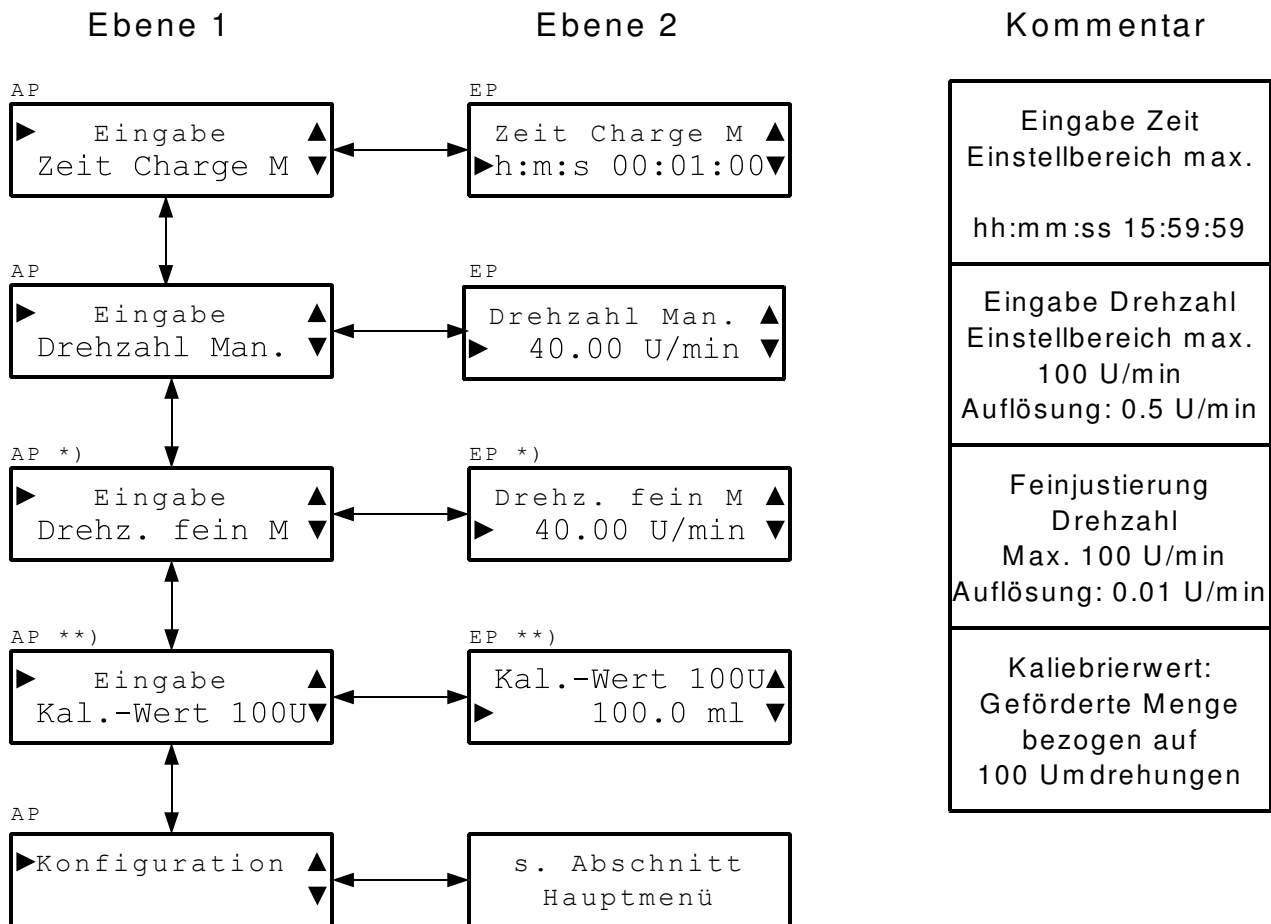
Ebene 1

Ebene 2

Kommentar

AP
► Eingabe ▲
Zeit Charge M ▼

EP
Zeit Charge M ▲
►h:m:s 00:01:00▼

Eingabe Zeit
Einstellbereich max.

hh:mm:ss 15:59:59

AP
► Eingabe ▲
Drehzahl Man. ▼

EP
Drehzahl Man. ▲
► 40.00 U/min ▼

Eingabe Drehzahl
Einstellbereich max.
100 U/min
Auflösung: 0.5 U/min

AP *)
► Eingabe ▲
Drehz. fein M ▼

EP *)
Drehz. fein M ▲
► 40.00 U/min ▼

Feinjustierung
Drehzahl
Max. 100 U/min
Auflösung: 0.01 U/min

AP **)
► Eingabe ▲
Kal.-Wert 100U▼

EP **)
Kal.-Wert 100U▲
► 100.0 ml ▼

Kaliebrierwert:
Geförderte Menge
bezogen auf
100 Umdrehungen

AP
►Konfiguration ▲
▼

s. Abschnitt
Hauptmenü